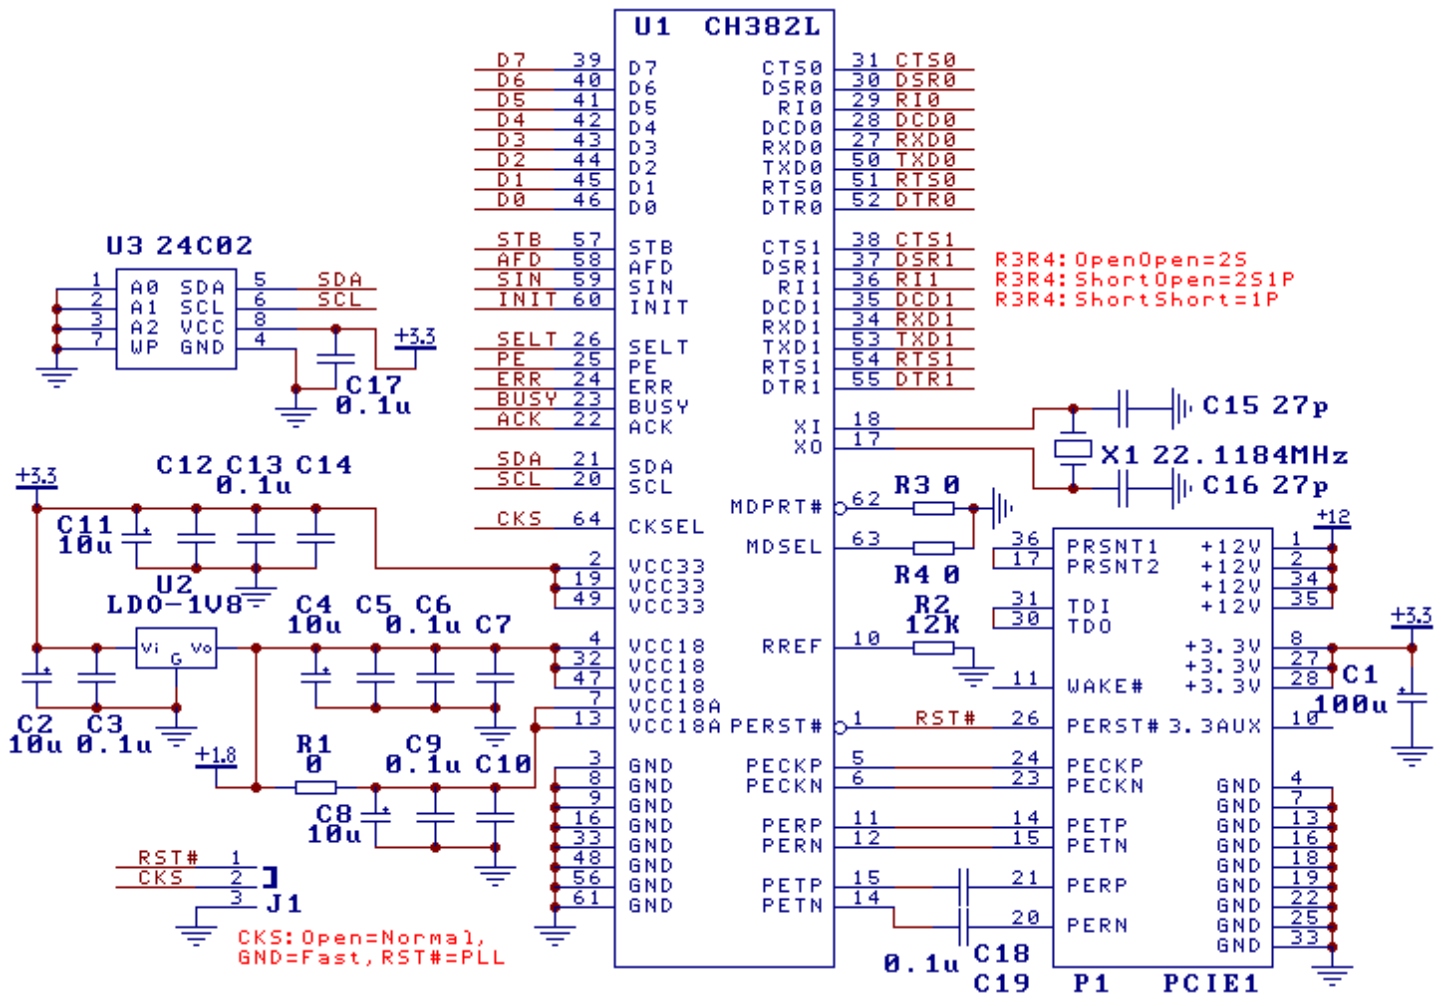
U1 CH382L

D7 39 D7
D6 40 D6
D5 41 D5
D4 42 D4
D3 43 D3
D2 44 D2
D1 45 D1
D0 46 D0

STB 57 STB
AFD 58 AFD
SIN 59 SIN
INIT 60 INIT

SELT 26 SELT
PE 25 PE
ERR 24 ERR
BUSY 23 BUSY
ACK 22 ACK

SDA 21 SDA
SCL 20 SCL

CKS 64 CKSEL

2 VCC33
19 VCC33
49 VCC33

4 VCC18
32 VCC18
47 VCC18
7 VCC18A
13 VCC18A

3 GND
8 GND
9 GND
16 GND
33 GND
48 GND
56 GND
61 GND

CTS0 31 CTS0
DSR0 30 DSR0
RI0 29 RI0
DCD0 28 DCD0
RXD0 27 RXD0
TXD0 50 TXD0
RTS0 51 RTS0
DTR0 52 DTR0

CTS1 38 CTS1
DSR1 37 DSR1
RI1 36 RI1
DCD1 35 DCD1
RXD1 34 RXD1
TXD1 53 TXD1
RTS1 54 RTS1
DTR1 55 DTR1

R3R4:OpenOpen=2S
R3R4:ShortOpen=2S1P
R3R4:ShortShort=1P

XI 18
XO 17
C15 27p
X1 22.1184MHz
C16 27p

MDPRT# 62
R3 0
MDSEL 63
R4 0

RREF 10
R2
12K

PERST# 1 RST#

PECKP 5
PECKN 6
PERP 11
PERN 12
PETP 15
PETN 14

0.1u C18
C19

U3 24C02
1 A0 SDA 5 SDA
2 A1 SCL 6 SCL
3 A2 VCC 8
7 WP GND 4
+3.3
C17
0.1u

+3.3
C12 C13 C14
0.1u
C11
10u
U2
LDO-1V8
Vi G Vo
C4 C5 C6
10u 0.1u C7
C2 C3
10u 0.1u
+1.8
R1
0
C9
0.1u C10
C8
10u

RST# 1
CKS 2
3 J1
CKS:Open=Normal,
GND=Fast,RST#=PLL

+12
36 PRSNT1 +12V 1
17 PRSNT2 +12V 2
+12V 34
31 TDI +12V 35
30 TDO
+3.3V 8
+3.3V 27
11 WAKE# +3.3V 28
26 PERST# 3.3AUX 10
24 PECKP
23 PECKN
14 PETP
15 PETN
21 PERP
20 PERN
GND 4
GND 7
GND 13
GND 16
GND 18
GND 19
GND 22
GND 25
GND 33
+3.3
C1
100u
P1 PCIE1